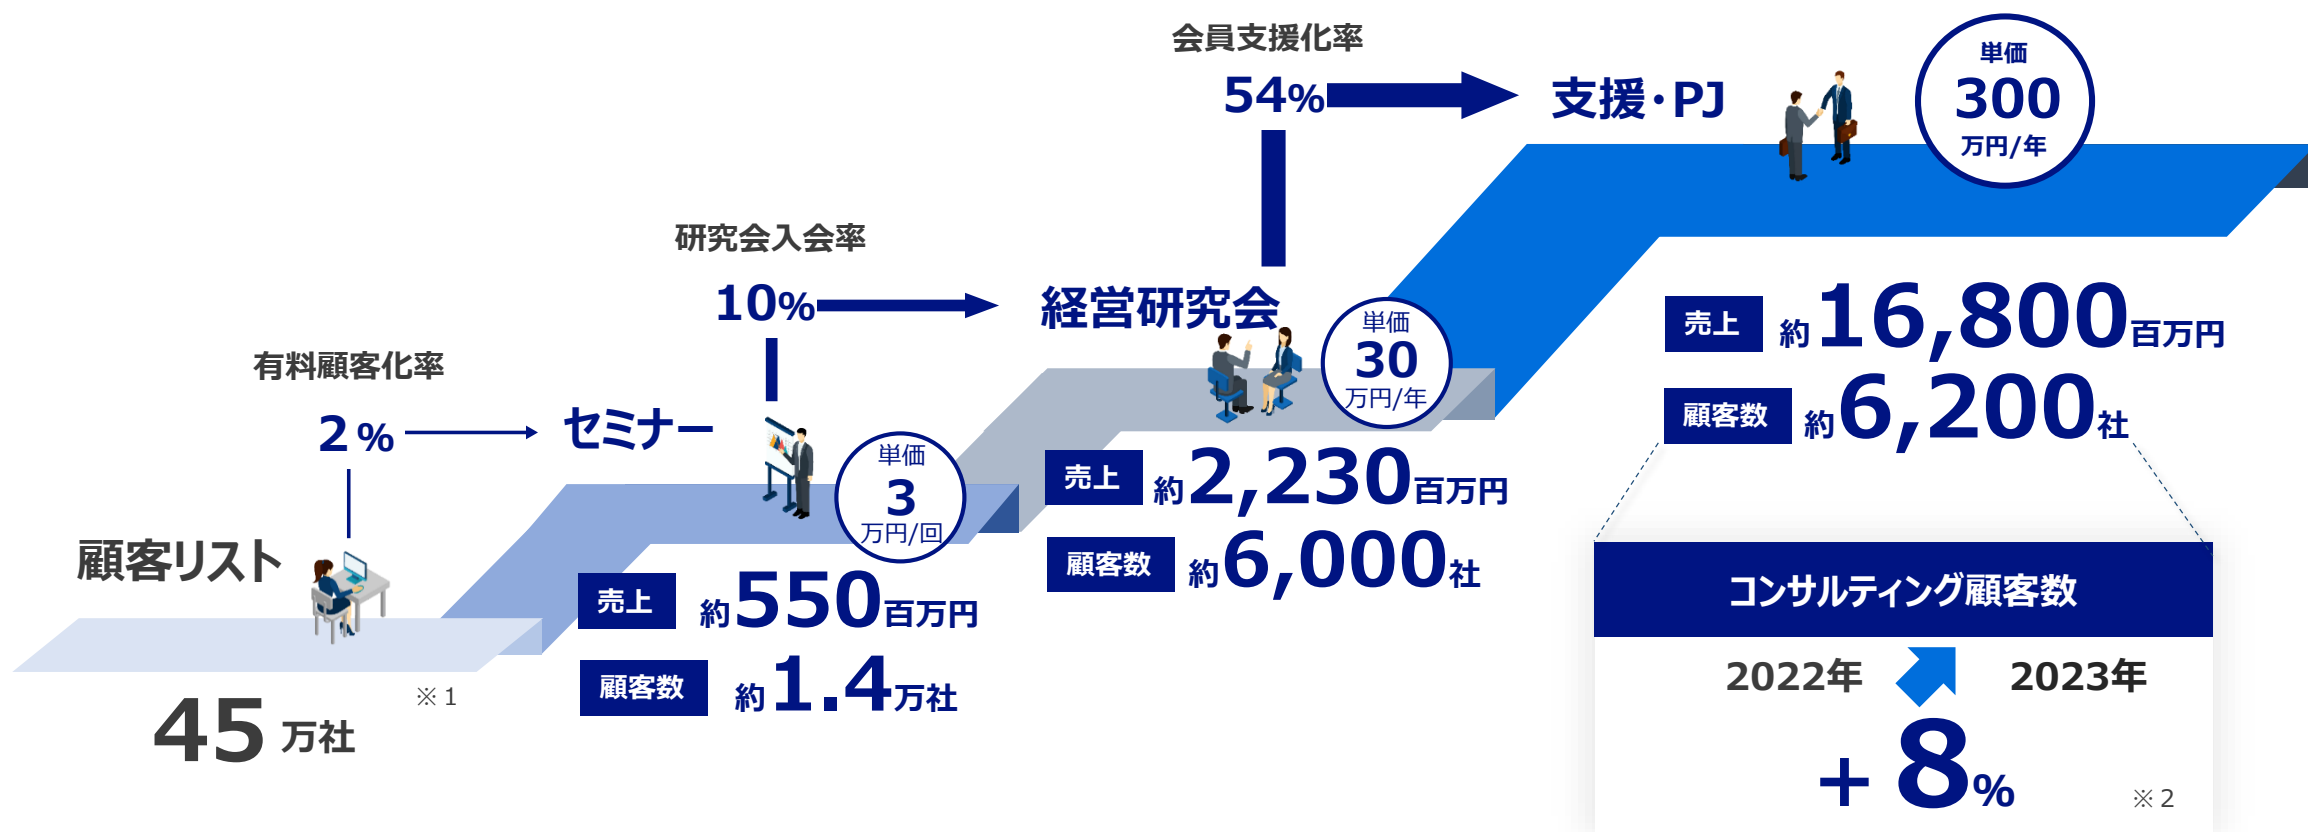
会員支援化率

54%

支援・PJ

単価
300
万円/年

研究会入会率

10%

経営研究会

単価
30
万円/年

売上 約16,800百万円

顧客数 約6,200社

有料顧客化率

2%

セミナー

単価
3
万円/回

売上 約2,230百万円

顧客数 約6,000社

顧客リスト

売上 約550百万円

顧客数 約1.4万社

45万社

※1

コンサルティング顧客数

2022年 2023年

+8%

※2